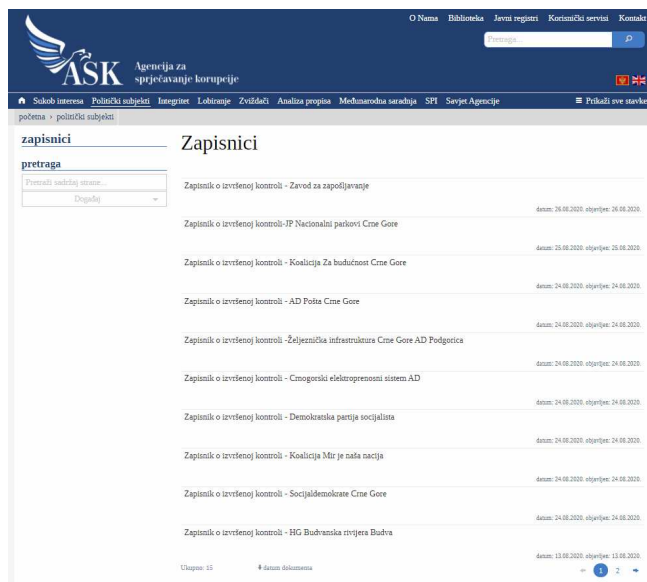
O Nama Biblioteka Javni registri Korisnički servisi Kontakt

Pretraga...

ASK Agencija za sprječavanje korupcije

Sukob interesa Politički subjekti Integritet Lobiranje Zviždači Analiza propisa Međunarodna saradnja SPI Savjet Agencije

≡ Prikaži sve stavke

početna › politički subjekti

zapisnici

pretraga

Pretraži sadržaj strane...

Događaj

Zapisnici

Zapisnik o izvršenoj kontroli - Zavod za zapošljavanje

datum: 26.08.2020. objavljen: 26.08.2020.

Zapisnik o izvršenoj kontroli-JP Nacionalni parkovi Crne Gore

datum: 25.08.2020. objavljen: 25.08.2020.

Zapisnik o izvršenoj kontroli - Koalicija Za budućnost Crne Gore

datum: 24.08.2020. objavljen: 24.08.2020.

Zapisnik o izvršenoj kontroli - AD Pošta Crne Gore

datum: 24.08.2020. objavljen: 24.08.2020.

Zapisnik o izvršenoj kontroli -Željeznička infrastruktura Crne Gore AD Podgorica

datum: 24.08.2020. objavljen: 24.08.2020.

Zapisnik o izvršenoj kontroli - Crnogorski elektroprenosni sistem AD

datum: 24.08.2020. objavljen: 24.08.2020.

Zapisnik o izvršenoj kontroli - Demokratska partija socijalista

datum: 24.08.2020. objavljen: 24.08.2020.

Zapisnik o izvršenoj kontroli - Koalicija Mir je naša nacija

datum: 24.08.2020. objavljen: 24.08.2020.

Zapisnik o izvršenoj kontroli - Socijaldemokrate Crne Gore

datum: 24.08.2020. objavljen: 24.08.2020.

Zapisnik o izvršenoj kontroli - HG Budvanska rivijera Budva

datum: 13.08.2020. objavljen: 13.08.2020.

Ukupno: 15

datum dokumenta

1 2